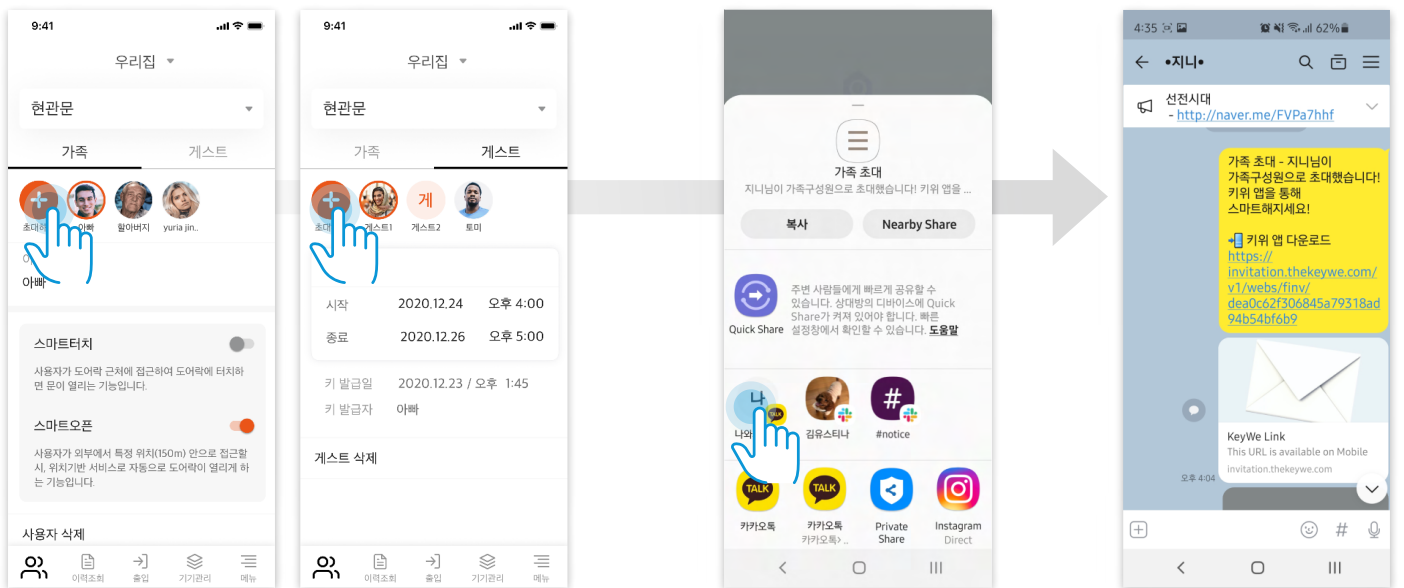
9:41

우리집

현관문

가족 게스트

초대하 아빠 할아버지 yuria jin..

아빠

스마트터치

사용자가 도어락 근처에 접근하여 도어락에 터치하면 문이 열리는 기능입니다.

스마트오픈

사용자가 외부에서 특정 위치(150m) 안으로 접근할 시, 위치기반 서비스로 자동으로 도어락이 열리게 하는 기능입니다.

사용자 삭제

이력조회 출입 기기관리 메뉴

9:41

우리집

현관문

가족 게스트

초대 게스트1 게 게스트2 토미

시작 2020.12.24 오후 4:00

종료 2020.12.26 오후 5:00

키 발급일 2020.12.23 / 오후 1:45

키 발급자 아빠

게스트 삭제

이력조회 출입 기기관리 메뉴

가족 초대

지니님이 가족구성원으로 초대했습니다! 키위 앱을 ...

복사 Nearby Share

Quick Share

주변 사람들에게 빠르게 공유할 수 있습니다. 상대방의 디바이스에 Quick Share가 켜져 있어야 합니다. 빠른 설정창에서 확인할 수 있습니다. 도움말

나 나와 김유스티나 #notice

TALK 카카오톡 TALK 카카오톡 카카오톡> Private Share Instagram Direct

4:35 62%

•지니•

선전시대
- http://naver.me/FVPa7hhf

가족 초대 - 지니님이 가족구성원으로 초대했습니다! 키위 앱을 통해 스마트해지세요!

키위 앱 다운로드
https://invitation.thekeywe.com/v1/webs/finv/dea0c62f306845a79318ad94b54bf6b9

KeyWe Link
This URL is available on Mobile
invitation.thekeywe.com

오후 4:04